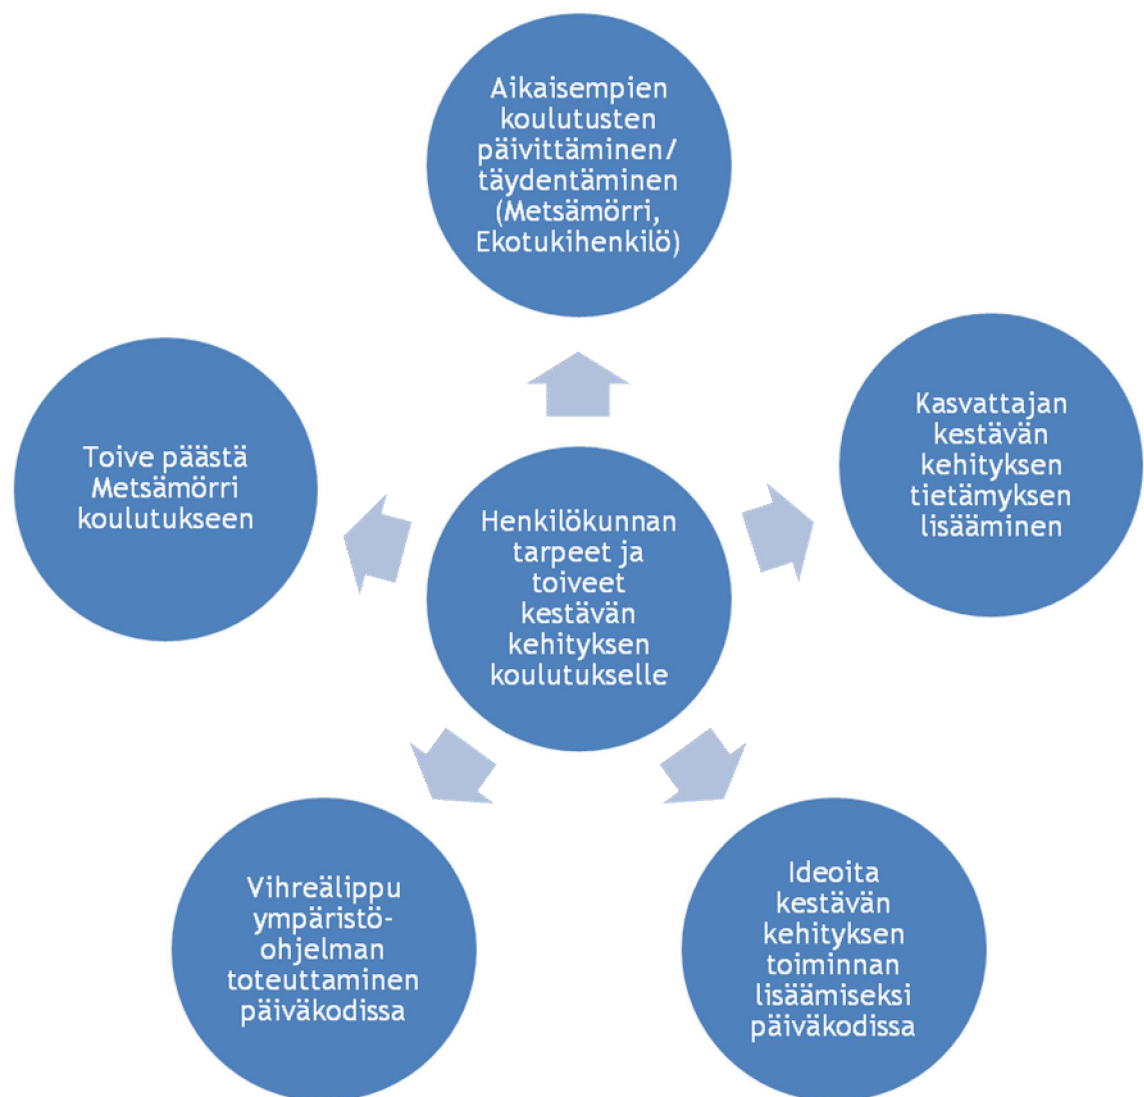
Aikaisempien koulutusten päivittäminen/ täydentäminen (Metsämörri, Ekotukihenkilö)

Toive päästä Metsämörri koulutukseen

Henkilökunnan tarpeet ja toiveet kestävän kehityksen koulutukselle

Kasvattajan kestävän kehityksen tietämyksen lisääminen

Vihreälippu ympäristö-ohjelman toteuttaminen päiväkodissa

Ideoita kestävän kehityksen toiminnan lisäämiseksi päiväkodissa